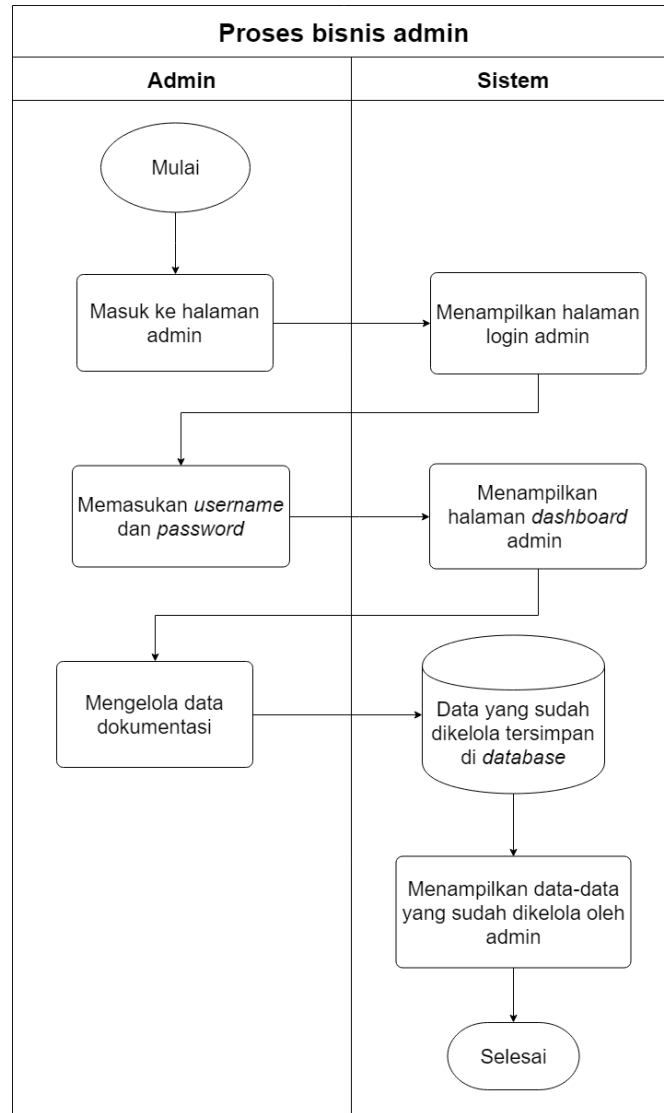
Proses bisnis admin

Admin

Sistem

Mulai

Masuk ke halaman admin

Menampilkan halaman login admin

Memasukan *username* dan *password*

Menampilkan halaman *dashboard* admin

Mengelola data dokumentasi

Data yang sudah dikelola tersimpan di *database*

Menampilkan data-data yang sudah dikelola oleh admin

Selesai